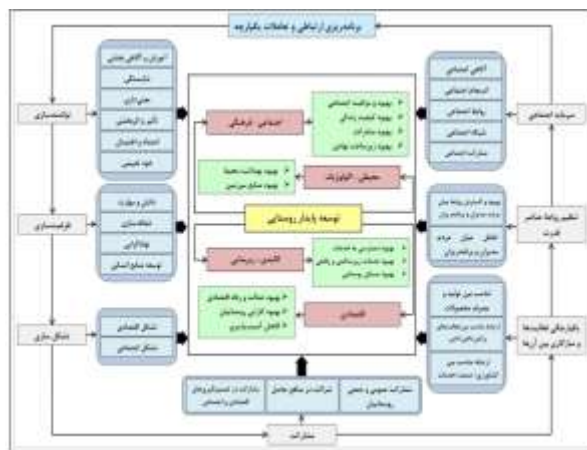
برنامه‌ریزی ارتباطی و تعاملات یکپارچه

آموزش و آگاهی بخشی
دانشگاه
جنبی ادارات
تلفن و اینترنتی
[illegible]
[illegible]

توانمندسازی

دانش و مهارت
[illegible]
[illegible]
توسعه منابع انسانی

ظرفیت‌سازی

تشکل اقتصادی
تشکل اجتماعی

تشکل سازی

آگاهی اجتماعی
انسجام اجتماعی
روابط اجتماعی
شبکه اجتماعی
مشارکت اجتماعی

سرمایه اجتماعی

بهبود و گسترش روابط میان دولت، مدیران و برنامه‌ریزان
تعامل میان مردم، مسئولان و برنامه‌ریزان

تنظیم روابط عناصر قدرت

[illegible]
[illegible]
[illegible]

یکپارچگی فعالیت‌ها و سازگاری بین آن‌ها

اجتماعی - فرهنگی
بهبود و مواظبت اجتماعی
بهبود کیفیت زندگی
بهبود مشارکت
بهبود و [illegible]

محیطی - اکولوژیک
بهبود بهداشت محیط
بهبود منابع سرزمین

توسعه پایدار روستایی

کالبدی - زیربنایی
بهبود دسترسی به خدمات
بهبود خدمات زیربنایی و رفاهی
بهبود مسکن روستایی

اقتصادی
بهبود عدالت و رفاه اقتصادی
بهبود کارایی سرمایه‌ها
کاهش آسیب‌پذیری

مشارکت عمومی و دولتی روستاییان
شراکت بین سطوح مختلف
مشارکت در تصمیم‌گیری‌های اقتصادی و اجتماعی

مشارکت